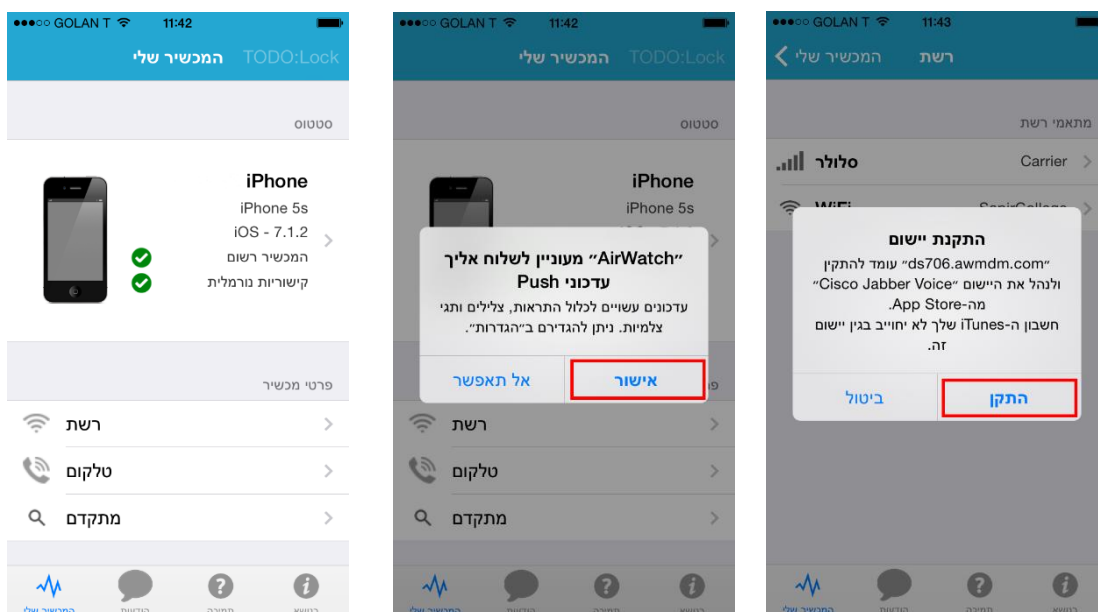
●●●○○ GOLAN T 11:42

המכשיר שלי TODO:Lock

סטטוס

iPhone

iPhone 5s

iOS - 7.1.2

המכשיר רשום

קישוריות נורמלית

פרטי מכשיר

רשת

טלקום

מתקדם

המכשיר שלי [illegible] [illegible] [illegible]

●●●○○ GOLAN T 11:42

המכשיר שלי TODO:Lock

סטטוס

iPhone

iPhone 5s

"AirWatch" מעוניין לשלוח אליך עדכוני Push

עדכונים עשויים לכלול התראות, צלילים ותגי צלמיות. ניתן להגדירם ב"הגדרות".

אל תאפשר

אישור

רשת

טלקום

מתקדם

המכשיר שלי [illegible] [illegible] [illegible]

●●●○○ GOLAN T 11:43

המכשיר שלי רשת

מתאמי רשת

סלולר Carrier

WiFi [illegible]

התקנת יישום

"ds706.awmdm.com" עומד להתקין ולנהל את היישום "Cisco Jabber Voice" מה-App Store.
חשבון ה-iTunes שלך לא יחויב בגין יישום זה.

ביטול

התקן

המכשיר שלי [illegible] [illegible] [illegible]